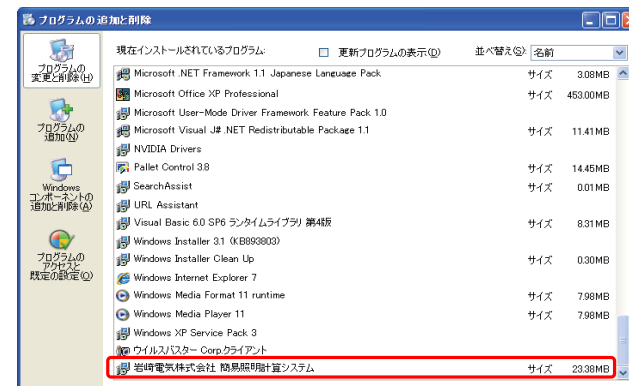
プログラムの追加と削除

プログラムの変更と削除(H)

プログラムの追加(N)

Windows コンポーネントの追加と削除(A)

プログラムのアクセスと既定の設定(O)

現在インストールされているプログラム:

更新プログラムの表示(D)

並べ替え(S): 名前

| | | |
|---|---|---|
| Microsoft .NET Framework 1.1 Japanese Language Pack | サイズ | 3.08MB |
| Microsoft Office XP Professional | サイズ | 453.00MB |
| Microsoft User-Mode Driver Framework Feature Pack 1.0 | | |
| Microsoft Visual J# .NET Redistributable Package 1.1 | サイズ | 11.41MB |
| NVIDIA Drivers | | |
| Pallet Control 3.8 | サイズ | 14.45MB |
| SearchAssist | サイズ | 0.01MB |
| URL Assistant | | |
| Visual Basic 6.0 SP6 ランタイムライブラリ 第4版 | サイズ | 8.31MB |
| Windows Installer 3.1 (KB893803) | | |
| Windows Installer Clean Up | サイズ | 0.30MB |
| Windows Internet Explorer 7 | | |
| Windows Media Format 11 runtime | サイズ | 7.98MB |
| Windows Media Player 11 | サイズ | 7.98MB |
| Windows XP Service Pack 3 | | |
| ウイルスバスター Corp.クライアント | | |
| 岩崎電気株式会社 簡易照明計算システム | サイズ | 23.38MB |